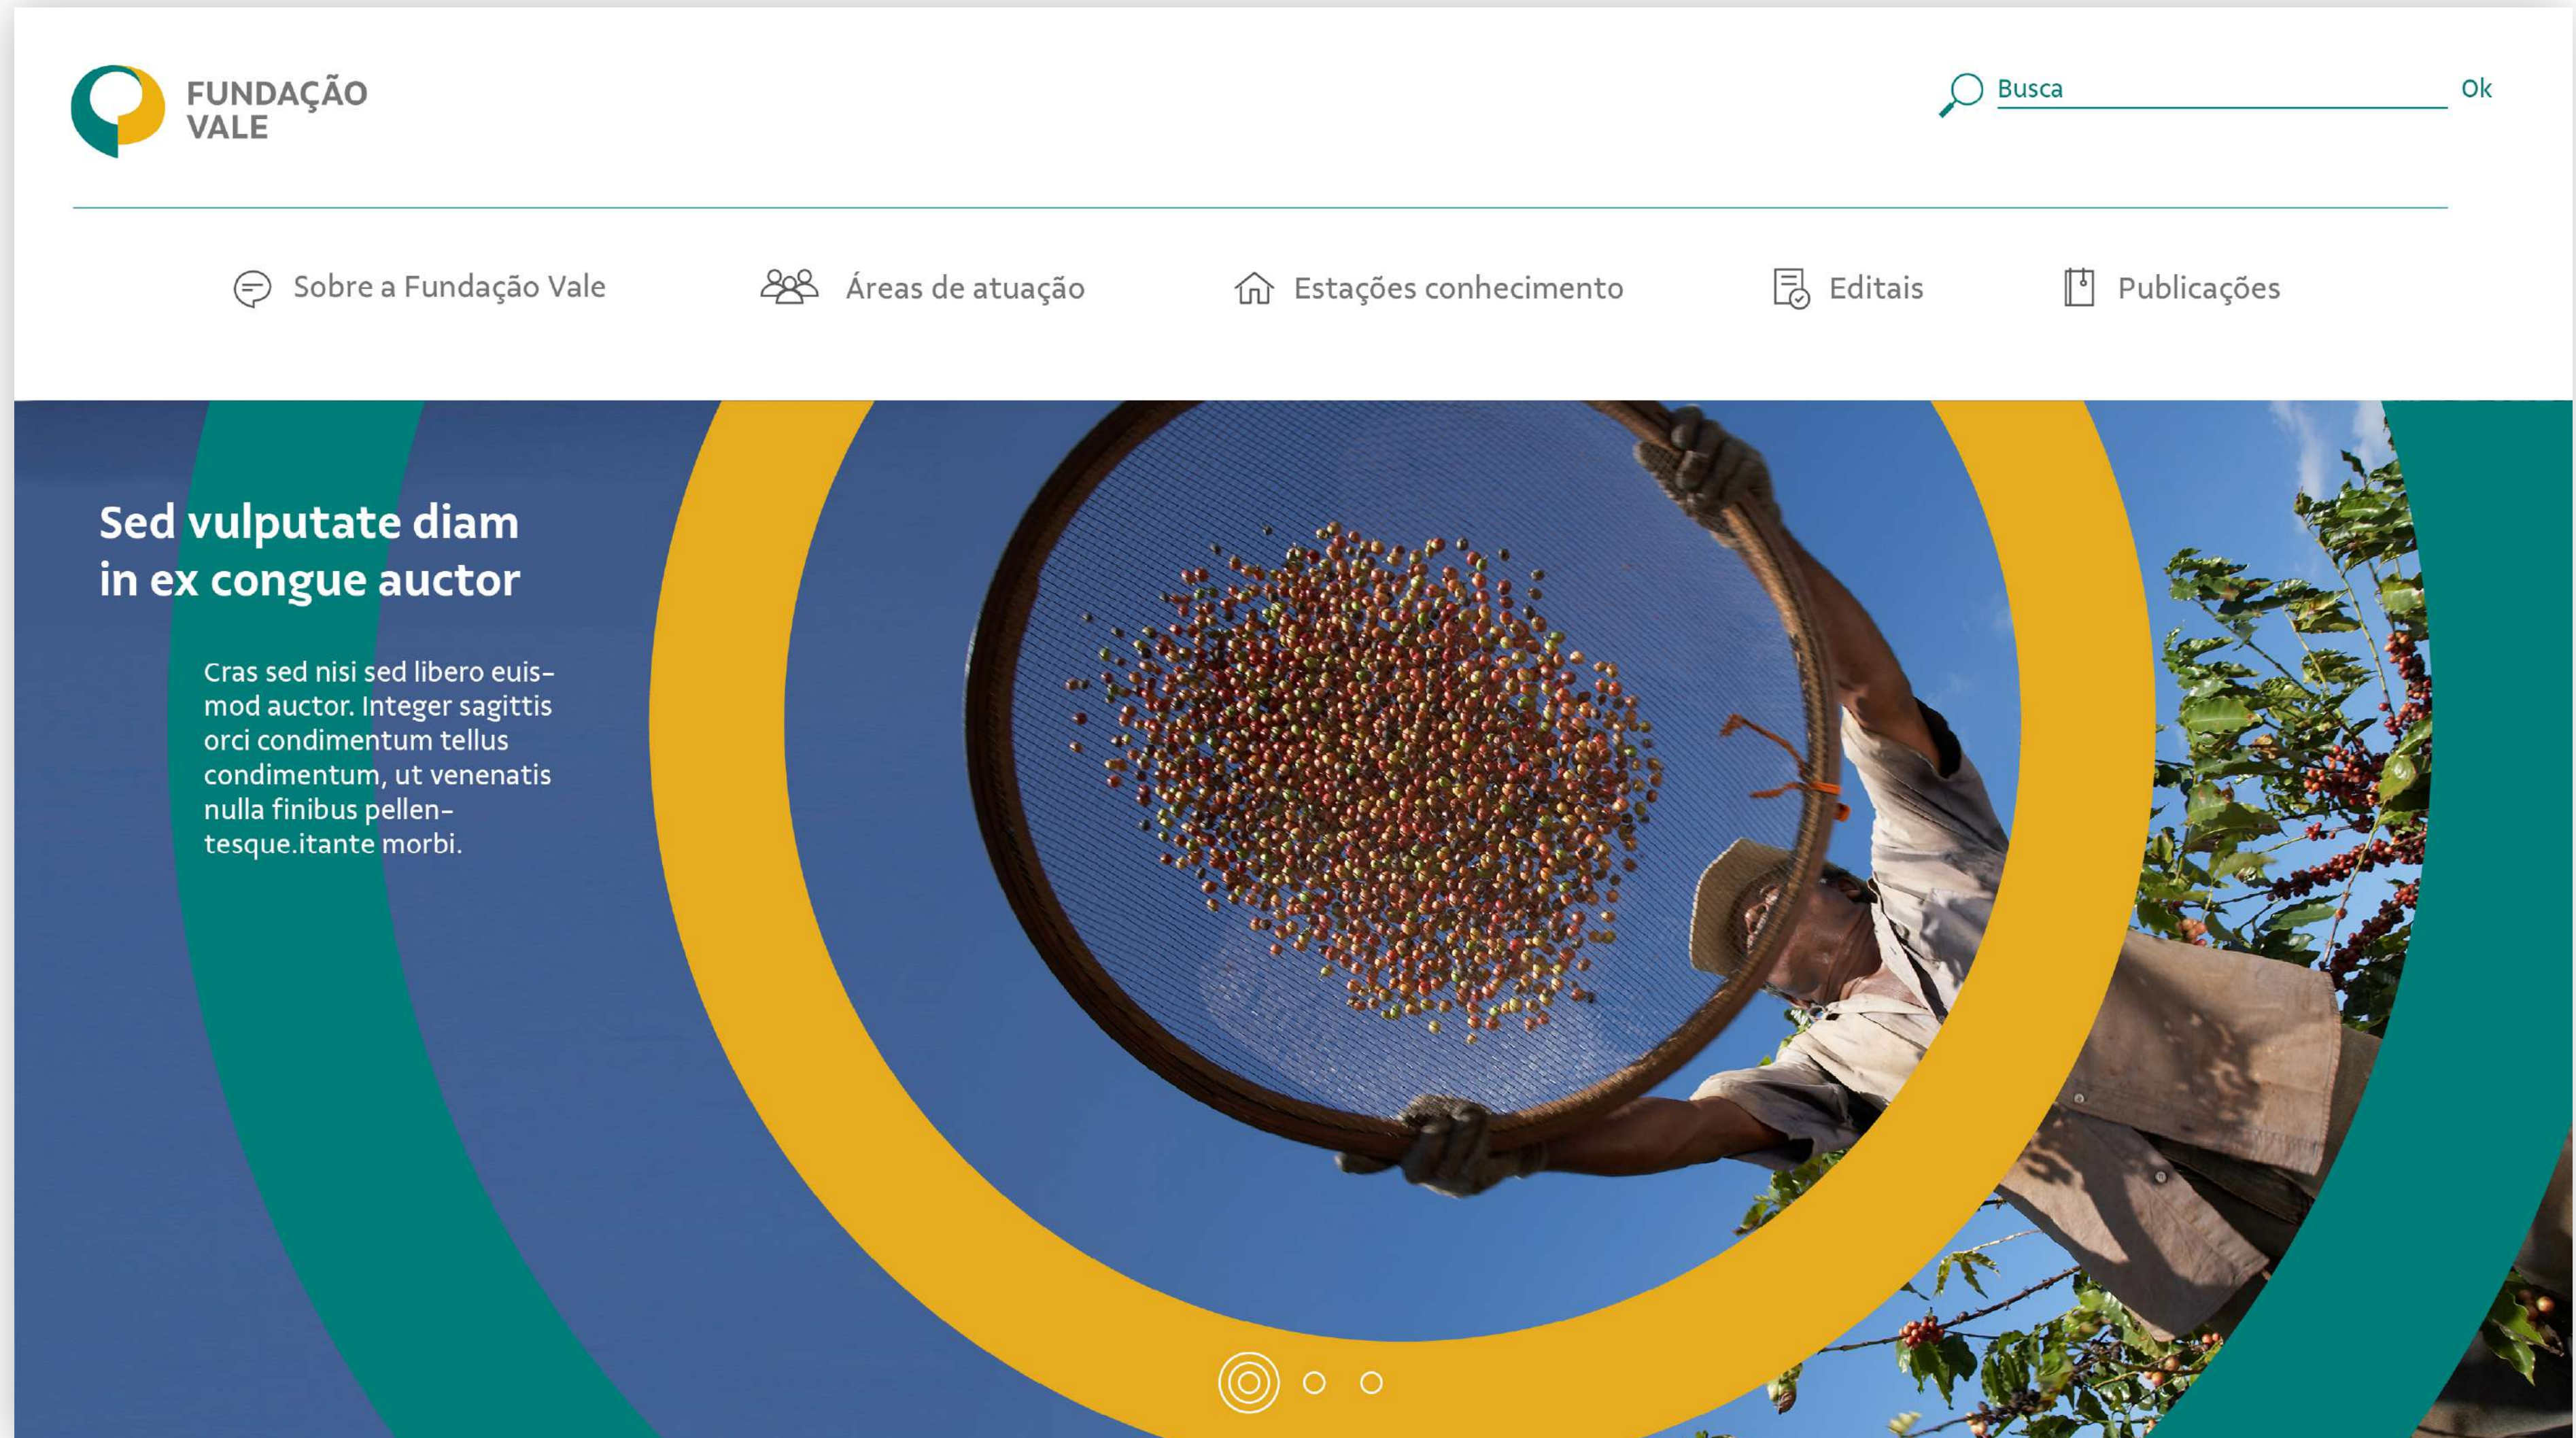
FUNDAÇÃO VALE

Busca Ok

Sobre a Fundação Vale

Áreas de atuação

Estações conhecimento

Editais

Publicações

Sed vulputate diam in ex congue auctor

Cras sed nisi sed libero euismod auctor. Integer sagittis orci condimentum tellus condimentum, ut venenatis nulla finibus pellentesque.itante morbi.